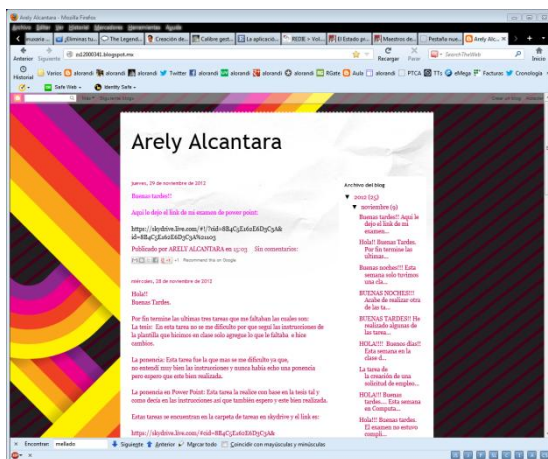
Arely Alcantara - Mozilla Firefox

Archivo Editar Ver Historial Marcadores Herramientas Ayuda

usuario ... ¡Elimina tu... The Legend... Creación de... Calibre gest... La aplicació... REDE > Vol... El Estado pi... Maestros de... Pestaña nue... Arely Alc...

Anterior Siguiente azl2000341.blogspot.mx Recargar Parar Search The Web Inicio

Historial Varios alorandi alorandi alorandi Twitter alorandi alorandi alorandi alorandi RGate Aula alorandi PTCA TTs eMega Facturas Cronología

Safe Web Identity Safe

Más Siguiente blog» Crear un blog Acceder

Arely Alcantara

jueves, 29 de noviembre de 2012

Buenas tardes!!

Aqui le dejo el link de mi examen de power point:

https://skydrive.live.com/#!/?cid=8B4C5E161E6D5C9A&id=8B4C5E161E6D5C9A%21003

Publicado por ARELY ALCANTARA en 15:03 Sin comentarios:

Recommend this on Google

miércoles, 28 de noviembre de 2012

Hola!!
Buenas Tardes.

Por fin termine las ultimas tres tareas que me faltaban las cuales son:
La tesis: En esta tarea no se me dificulto por que segui las instrucciones de la plantilla que hicimos en clase solo agregue lo que le faltaba o hice cambios.

La ponencia: Esta tarea fue la que mas se me dificulto ya que, no entendi muy bien las instrucciones y nunca habia echo una ponencia pero espero que este bien realizada.

La presentacion en Power Point: Esta tarea la realice con base en la tesis tal y como decia en las instrucciones asi que tambien espero y este bien realizada.

Estas tareas se encuentran en la carpeta de tareas en skydrive y el link es:

https://skydrive.live.com/#cid=8B4C5E161E6D5C9A&

Archivo del blog

▼ 2012 (25)
▼ noviembre (9)
Buenas tardes!! Aqui le dejo el link de mi examen...
Hola!! Buenas Tardes. Por fin termine las ultimas...
Buenas noches!!! Esta semana solo termine una cla...
BUENAS NOCHES!!! Acabe de realizar otra de las ta...
BUENAS TARDES!!! He realizado algunas de las tarea...
HOLA!!!! Buenos dias!! Esta semana en la clase d...
La tarea de la creación de una solicitud de empleo...
HOLA!!! Buenas tardes... Esta semana en Computa...
Hola!!! El examen se estuvo compli...

Encontrar: mellado Siguiente Anterior Marcar todo Coincidir con mayúsculas y minúsculas